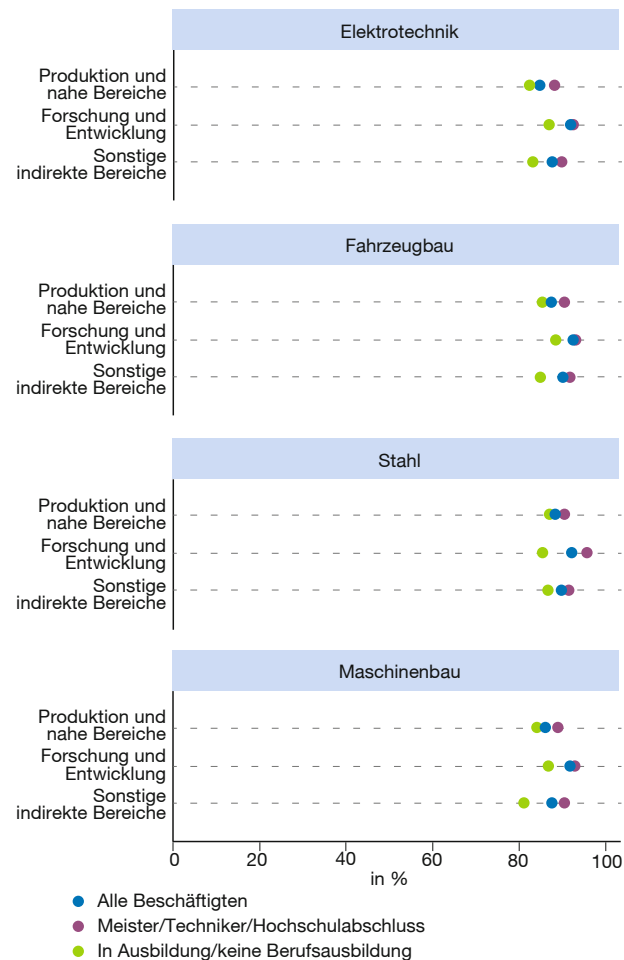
Elektrotechnik

Produktion und nahe Bereiche
Forschung und Entwicklung
Sonstige indirekte Bereiche

Fahrzeugbau

Produktion und nahe Bereiche
Forschung und Entwicklung
Sonstige indirekte Bereiche

Stahl

Produktion und nahe Bereiche
Forschung und Entwicklung
Sonstige indirekte Bereiche

Maschinenbau

Produktion und nahe Bereiche
Forschung und Entwicklung
Sonstige indirekte Bereiche

0 20 40 60 80 100
in %

Alle Beschäftigten
Meister/Techniker/Hochschulabschluss
In Ausbildung/keine Berufsausbildung